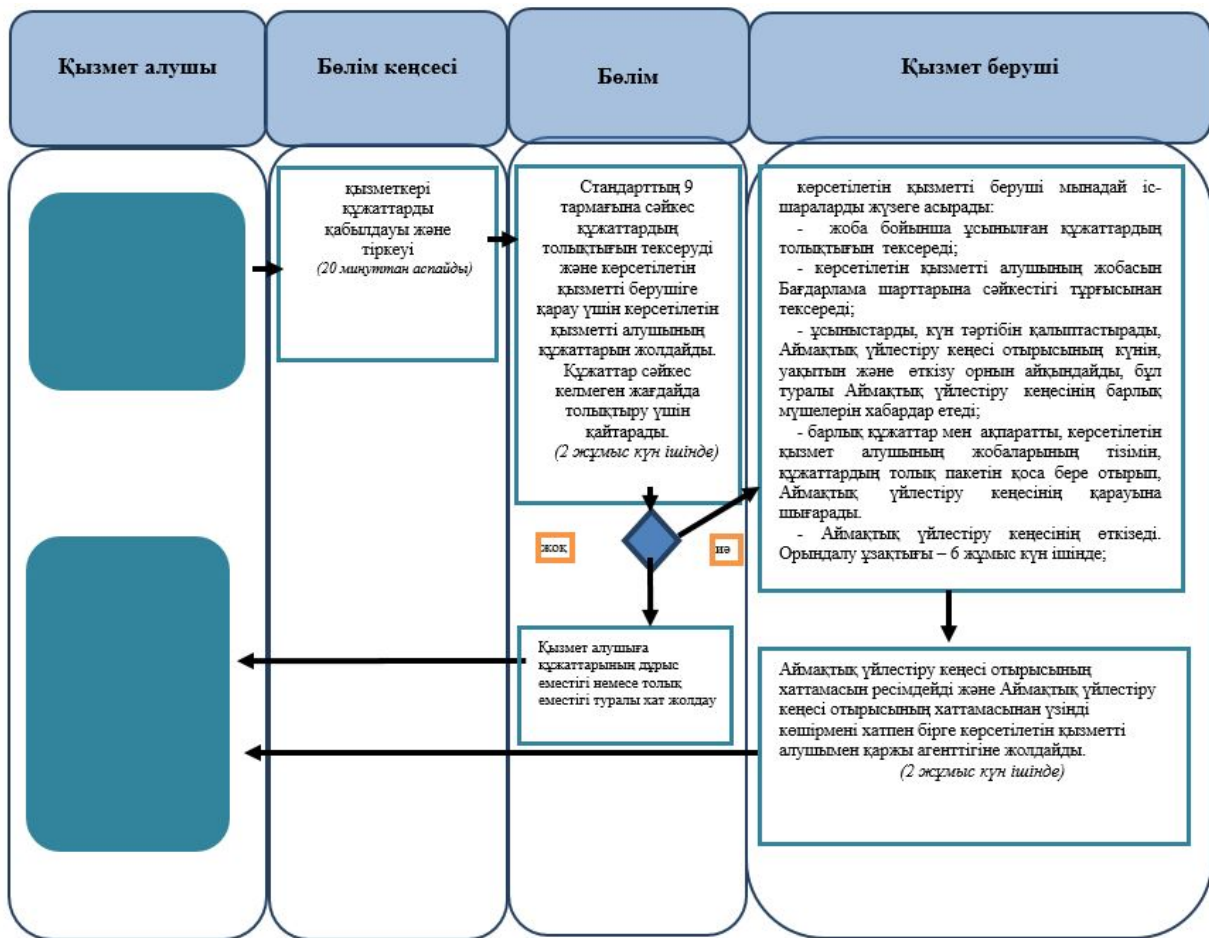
Қызмет алушы

Бөлім кеңсесі

Бөлім

Қызмет беруші

қызметкері құжаттарды қабылдауы және тіркеуі
(20 минуттан аспайды)

Стандарттың 9 тармағына сәйкес құжаттардың толықтығын тексеруді және көрсетілетін қызметті берушіге қарау үшін көрсетілетін қызметті алушының құжаттарын жолдайды. Құжаттар сәйкес келмеген жағдайда толықтыру үшін қайтарады.
(2 жұмыс күн ішінде)

көрсетілетін қызметті беруші мынадай іс-шараларды жүзеге асырады:
- жоба бойынша ұсынылған құжаттардың толықтығын тексереді;
- көрсетілетін қызметті алушының жобасын Бағдарлама шарттарына сәйкестігі тұрғысынан тексереді;
- ұсыныстарды, күн тәртібін қалыптастырады, Аймақтық үйлестіру кеңесі отырысының күнін, уақытын және өткізу орнын айқындайды, бұл туралы Аймақтық үйлестіру кеңесінің барлық мүшелерін хабардар етеді;
- барлық құжаттар мен ақпаратты, көрсетілетін қызмет алушының жобаларының тізімін, құжаттардың толық пакетін қоса бере отырып, Аймақтық үйлестіру кеңесінің қарауына шығарады.
- Аймақтық үйлестіру кеңесінің өткізеді. Орындалу ұзақтығы – 6 жұмыс күн ішінде;

жоқ

иә

Қызмет алушыға құжаттарының дұрыс еместігі немесе толық еместігі туралы хат жолдау

Аймақтық үйлестіру кеңесі отырысының хаттамасын ресімдейді және Аймақтық үйлестіру кеңесі отырысының хаттамасынан үзінді көшірмені хатпен бірге көрсетілетін қызметті алушымен қаржы агенттігіне жолдайды.
(2 жұмыс күн ішінде)